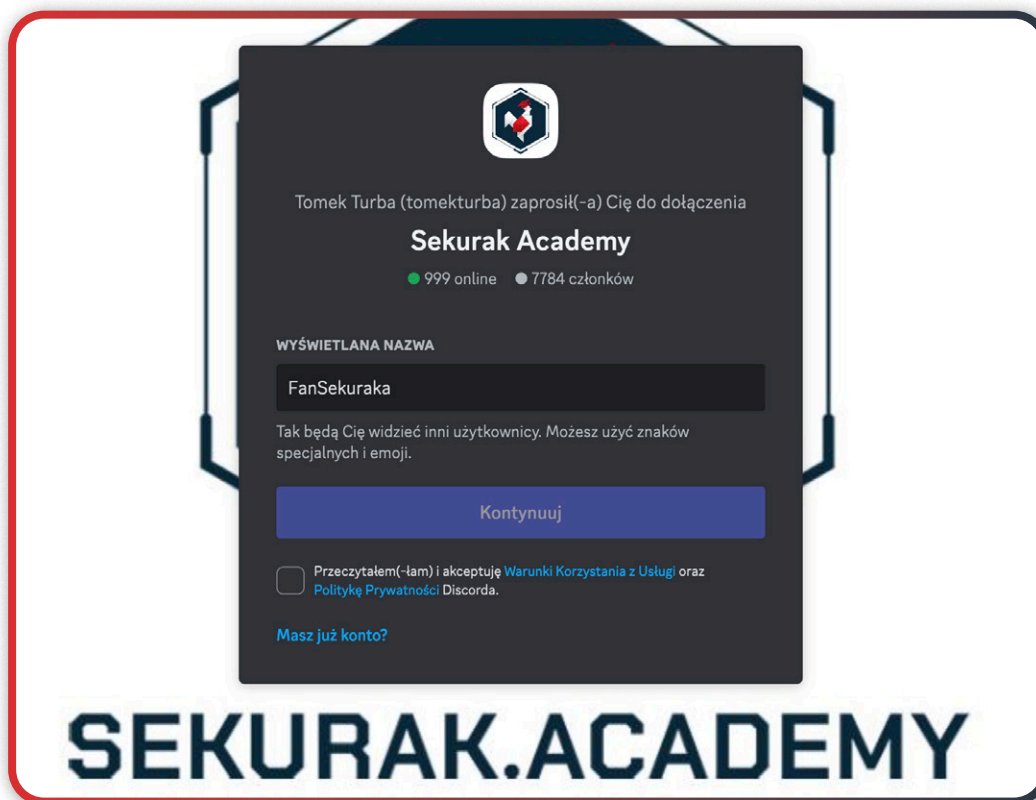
Tomek Turba (tomekturba) zaprosił(-a) Cię do dołączenia

Sekurak Academy

999 online 7784 członków

WYŚWIETLANA NAZWA

FanSekuraka

Tak będą Cię widzieć inni użytkownicy. Możesz użyć znaków specjalnych i emoji.

Kontynuuj

Przeczytałem(-łam) i akceptuję Warunki Korzystania z Usługi oraz Politykę Prywatności Discorda.

Masz już konto?

SEKURAK.ACADEMY